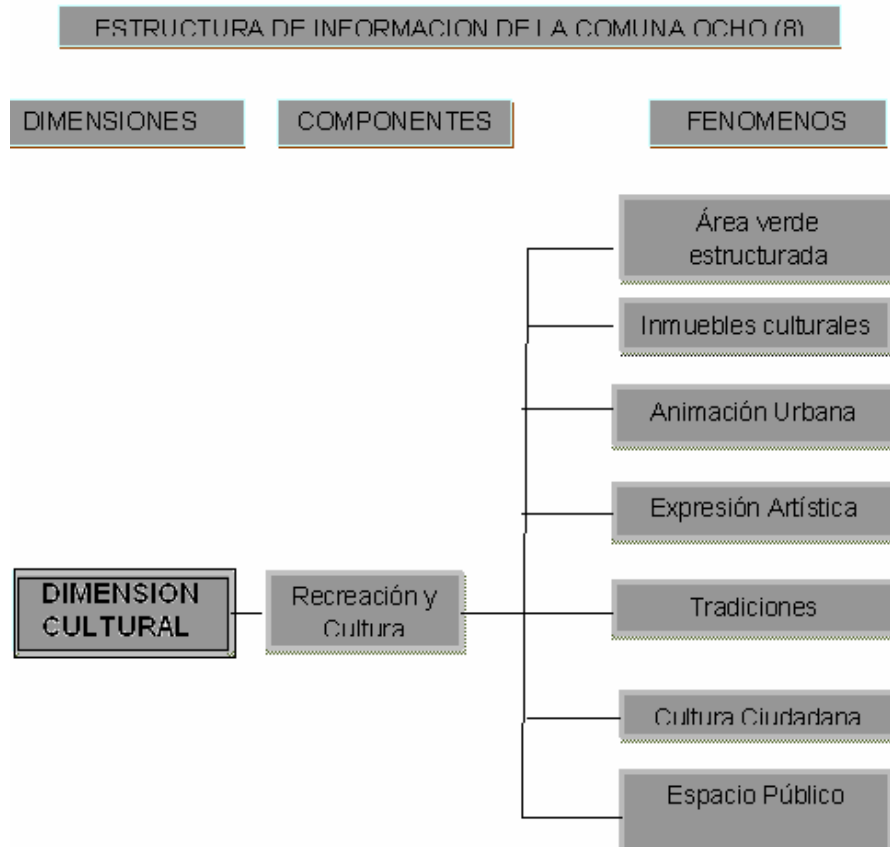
ESTRUCTURA DE INFORMACION DE LA COMUNA OCHO (8)

DIMENSIONES

COMPONENTES

FENOMENOS

Área verde estructurada

Inmuebles culturales

Animación Urbana

Expresión Artística

DIMENSION CULTURAL

Recreación y Cultura

Tradiciones

Cultura Ciudadana

Espacio Público